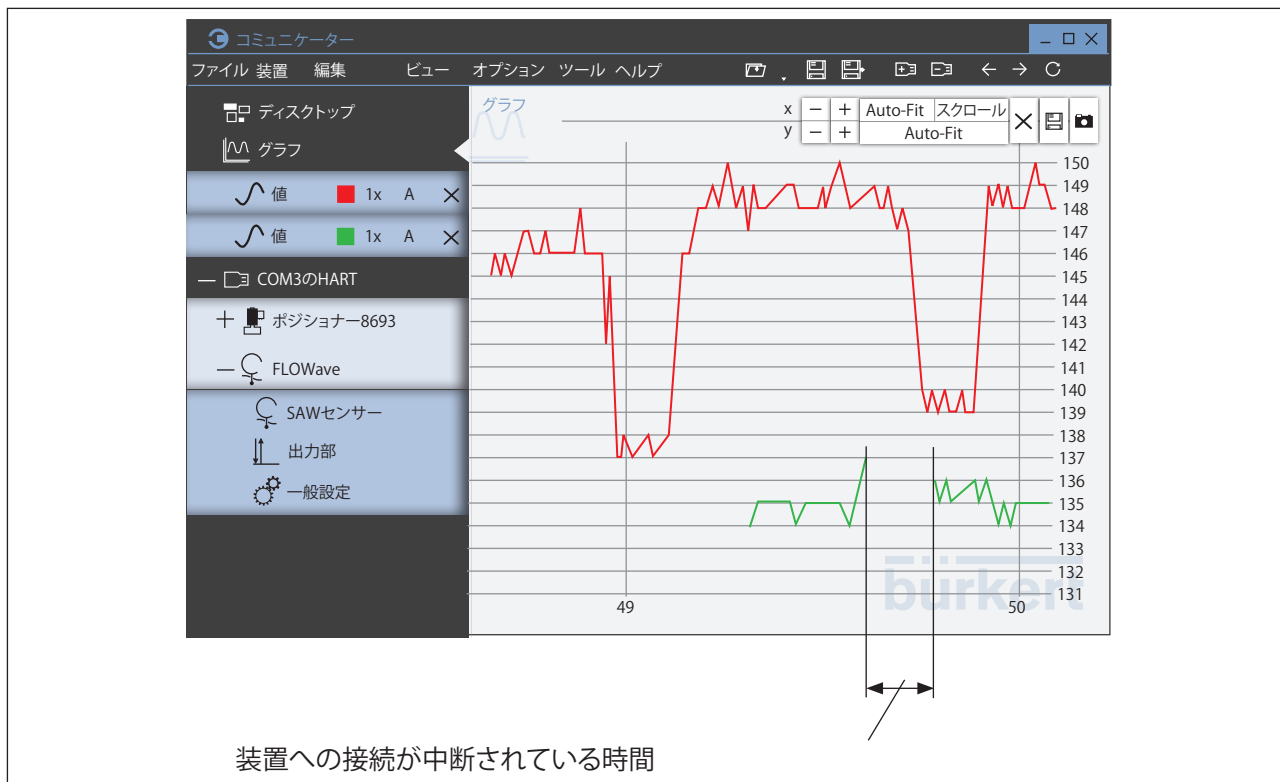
コミュニケーター

ファイル 装置 編集 ビュー オプション ツール ヘルプ

ディスクトップ
グラフ
値 1x A
値 1x A
— COM3のHART
+ ポジショナー8693
— FLOWave
SAWセンサー
出力部
一般設定

グラフ

| x | – | + | Auto-Fit | スクロール |
|---|---|---|---|---|
| y | – | + | Auto-Fit | |

150
149
148
147
146
145
144
143
142
141
140
139
138
137
136
135
134
133
132
131

49
50

bürkert

装置への接続が中断されている時間